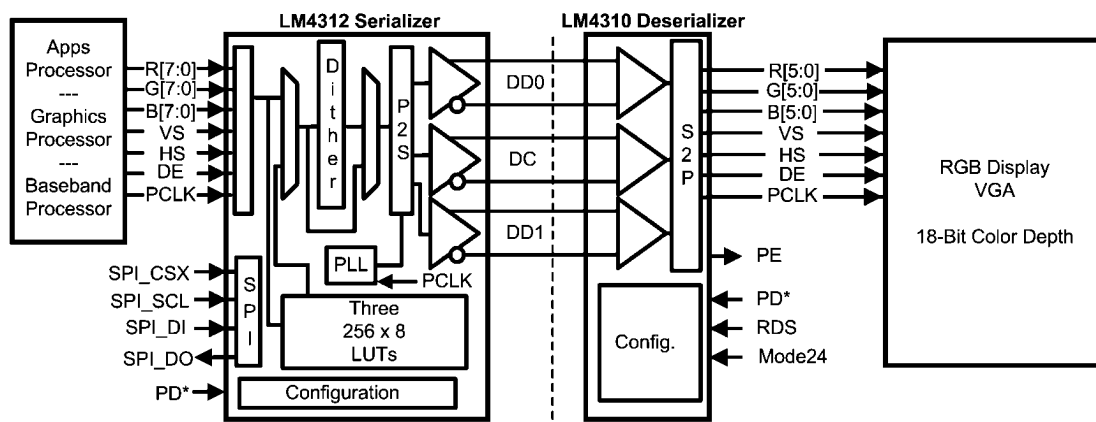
LM4312 Serializer

LM4310 Deserializer

Apps Processor
---
Graphics Processor
---
Baseband Processor

R[7:0]
G[7:0]
B[7:0]
VS
HS
DE
PCLK

Dither

P2S

DD0

DC

DD1

PLL

PCLK

SPI_CSX
SPI_SCL
SPI_DI
SPI_DO

SPI

Three 256 x 8 LUTs

PD*

Configuration

S2P

R[5:0]
G[5:0]
B[5:0]
VS
HS
DE
PCLK

PE

PD*
RDS
Mode24

Config.

RGB Display
VGA

18-Bit Color Depth